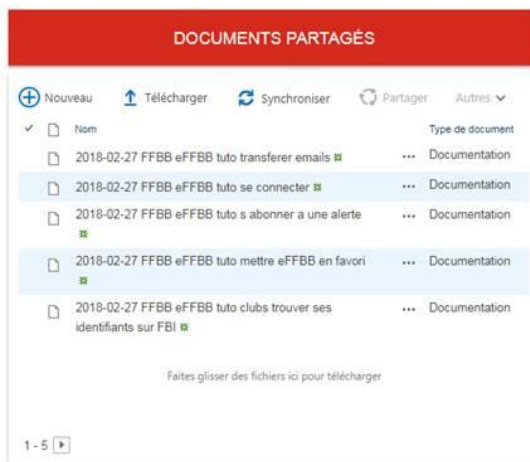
DOCUMENTS PARTAGÉS

Nouveau Télécharger Synchroniser Partager Autres

| Nom | | Type de document |
|---|---|---|
| 2018-02-27 FFBB eFFBB tuto transferer emails | ... | Documentation |
| 2018-02-27 FFBB eFFBB tuto se connecter | ... | Documentation |
| 2018-02-27 FFBB eFFBB tuto s abonner a une alerte | ... | Documentation |
| 2018-02-27 FFBB eFFBB tuto mettre eFFBB en favori | ... | Documentation |
| 2018-02-27 FFBB eFFBB tuto clubs trouver ses identifiants sur FBI | ... | Documentation |

Faites glisser des fichiers ici pour télécharger

1 - 5